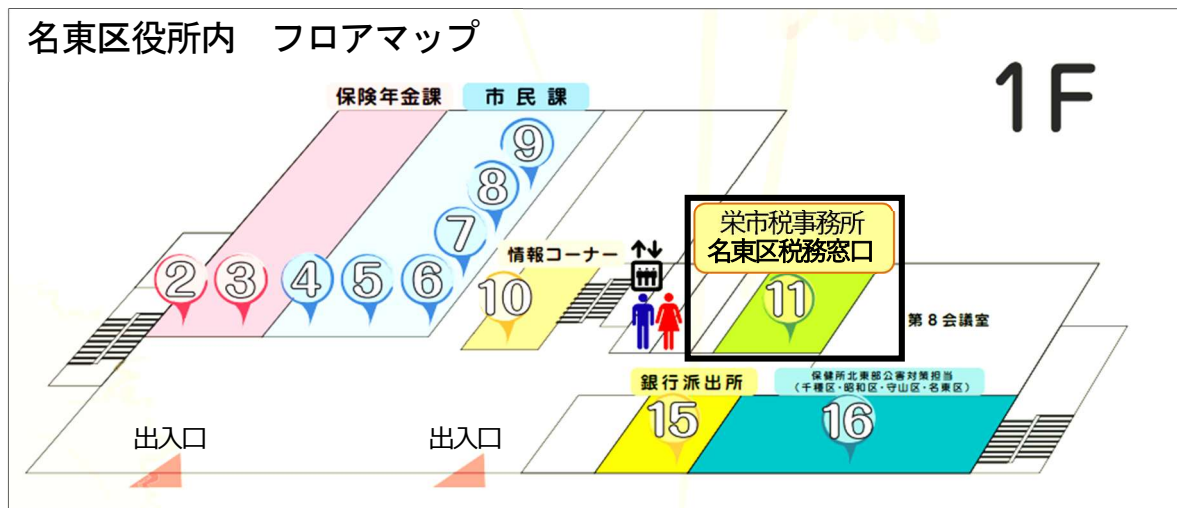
名東区役所内　フロアマップ

1F

保険年金課

市民課

9

8

7

2 3 4 5 6

情報コーナー

10

栄市税事務所
名東区税務窓口

11

第８会議室

銀行派出所

15

保健所北東部公害対策担当
（千種区・昭和区・守山区・名東区）

16

出入口

出入口